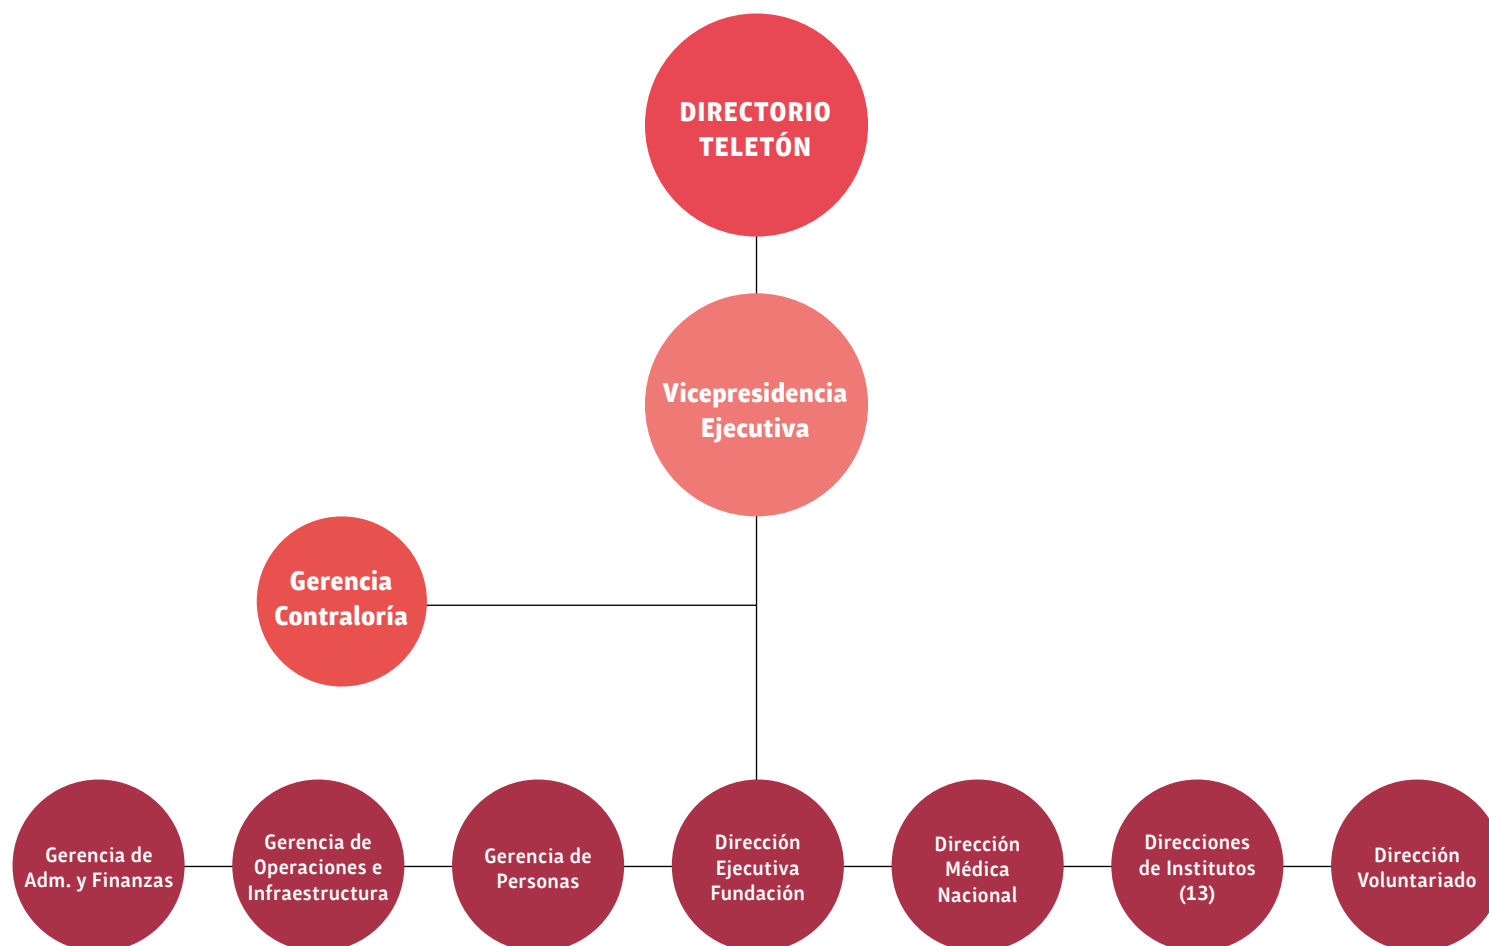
DIRECTORIO TELETÓN

Vicepresidencia Ejecutiva

Gerencia Contraloría

Gerencia de Adm. y Finanzas

Gerencia de Operaciones e Infraestructura

Gerencia de Personas

Dirección Ejecutiva Fundación

Dirección Médica Nacional

Direcciones de Institutos (13)

Dirección Voluntariado